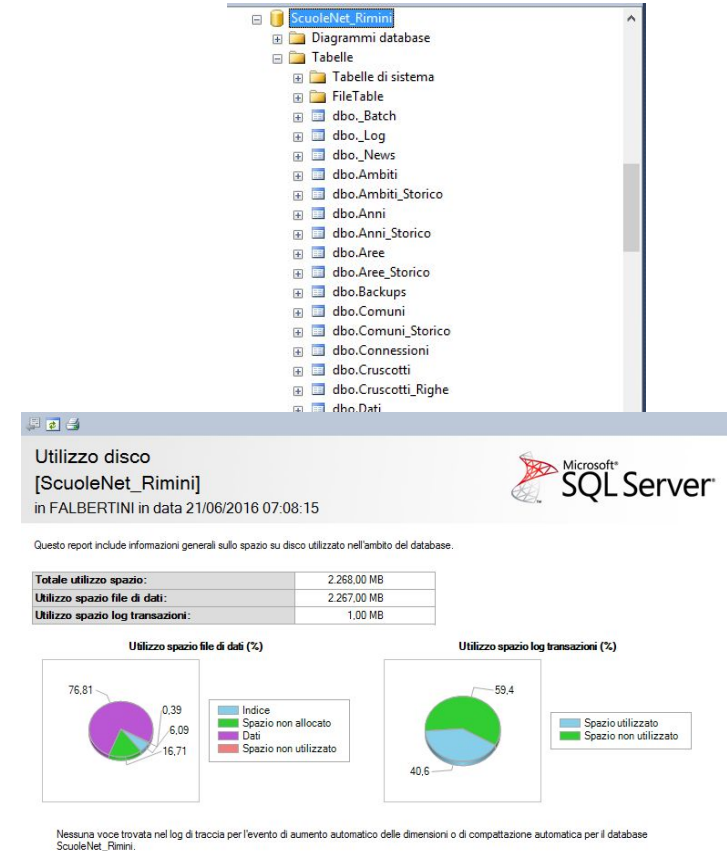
ScuoleNet_Rimini
Diagrammi database
Tabelle
Tabelle di sistema
FileTable
dbo._Batch
dbo._Log
dbo._News
dbo.Ambiti
dbo.Ambiti_Storico
dbo.Anni
dbo.Anni_Storico
dbo.Aree
dbo.Aree_Storico
dbo.Backups
dbo.Comuni
dbo.Comuni_Storico
dbo.Connessioni
dbo.Cruscotti
dbo.Cruscotti_Righe
dbo.Dati

Utilizzo disco
[ScuoleNet_Rimini]
in FALBERTINI in data 21/06/2016 07:08:15

Microsoft® SQL Server®

Questo report include informazioni generali sullo spazio su disco utilizzato nell'ambito del database.

| | |
|---|---|
| Totale utilizzo spazio: | 2.268,00 MB |
| Utilizzo spazio file di dati: | 2.267,00 MB |
| Utilizzo spazio log transazioni: | 1,00 MB |

Utilizzo spazio file di dati (%)

76,81
0,39
6,09
16,71

Indice
Spazio non allocato
Dati
Spazio non utilizzato

Utilizzo spazio log transazioni (%)

59,4
40,6

Spazio utilizzato
Spazio non utilizzato

Nessuna voce trovata nel log di traccia per l'evento di aumento automatico delle dimensioni o di compattazione automatica per il database ScuoleNet_Rimini.